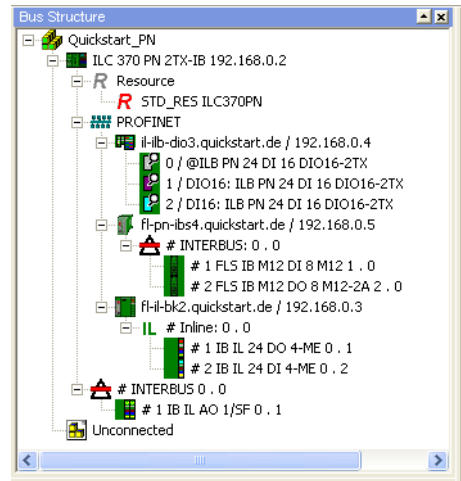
Bus Structure

Quickstart_PN
ILC 370 PN 2TX-IB 192.168.0.2
R Resource
R STD_RES ILC370PN
PROFINET
il-ilb-dio3.quickstart.de / 192.168.0.4
0 / @ILB PN 24 DI 16 DIO16-2TX
1 / DIO16: ILB PN 24 DI 16 DIO16-2TX
2 / DI16: ILB PN 24 DI 16 DIO16-2TX
fl-pn-ibs4.quickstart.de / 192.168.0.5
# INTERBUS: 0 . 0
# 1 FLS IB M12 DI 8 M12 1 . 0
# 2 FLS IB M12 DO 8 M12-2A 2 . 0
fl-il-bk2.quickstart.de / 192.168.0.3
IL # Inline: 0 . 0
# 1 IB IL 24 DO 4-ME 0 . 1
# 2 IB IL 24 DI 4-ME 0 . 2
# INTERBUS 0 . 0
# 1 IB IL AO 1/SF 0 . 1
Unconnected